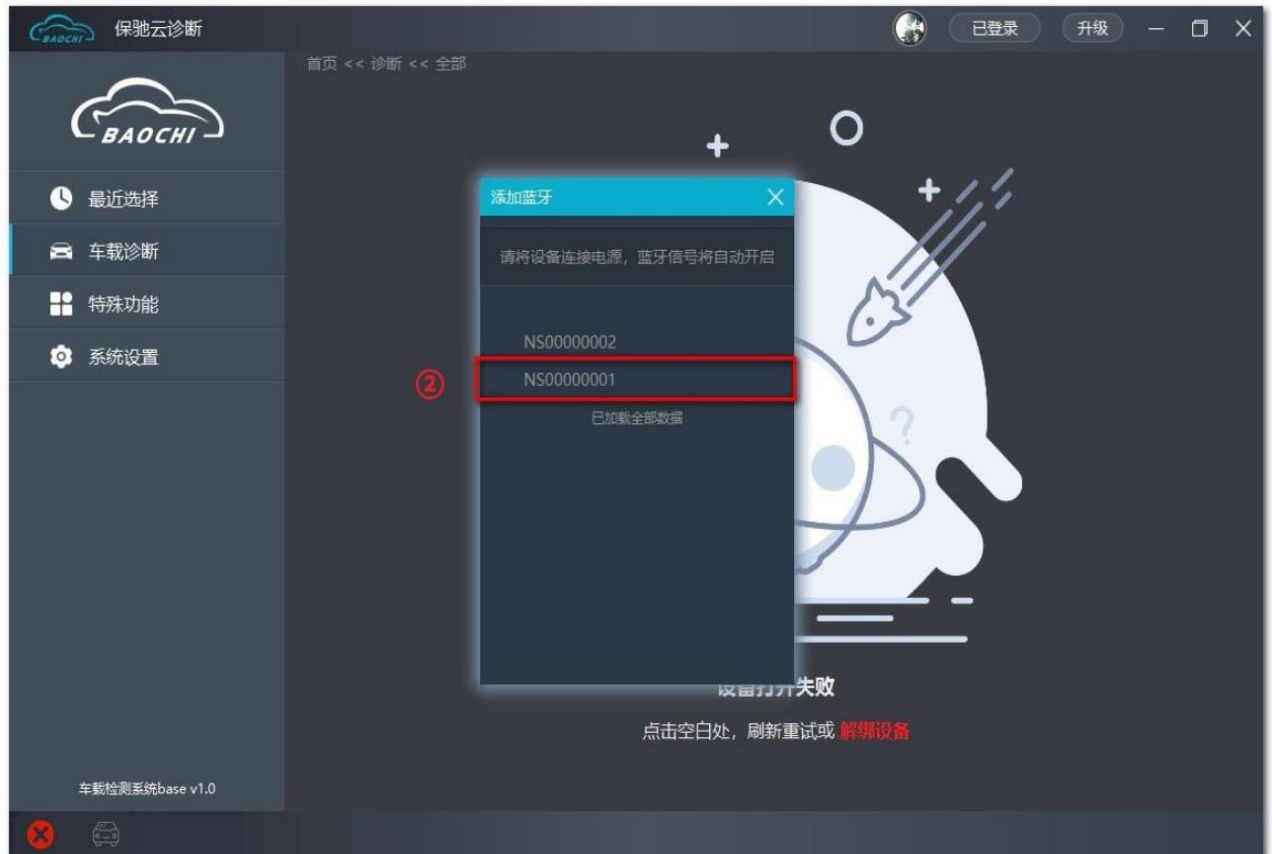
BAOCHI 保驰云诊断

已登录 升级

首页 << 诊断 << 全部

BAOCHI

最近选择

车载诊断

特殊功能

系统设置

添加蓝牙

请将设备连接电源，蓝牙信号将自动开启

NS00000002

②

NS00000001

已加载全部数据

设备打开失败

点击空白处，刷新重试或 解绑设备

车载检测系统base v1.0